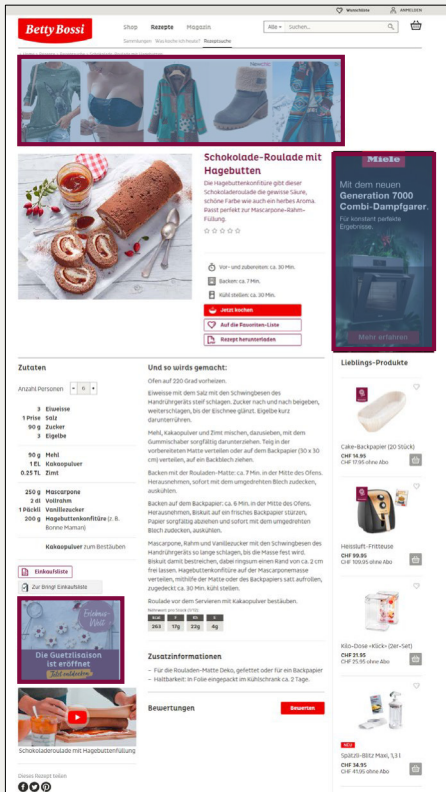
Wunschliste ANMELDEN

Betty Bossi

Shop Rezepte Magazin

Alle Suchen...

Schokolade-Roulade mit Hagebutten

Die Hagebuttenkonfitüre gibt dieser Schokoladeroulade die gewisse Säure, schöne Farbe wie auch ein herbes Aroma. Passt perfekt zur Mascarpone-Rahm-Füllung.

Vor- und zubereiten: ca. 30 Min.

Backen: ca. 7 Min.

Kühl stellen: ca. 30 Min.

Jetzt kochen

Auf die Favoriten-Liste

Rezept herunterladen

Miele

Mit dem neuen Generation 7000 Combi-Dampfgarer.

Für konstant perfekte Ergebnisse.

Mehr erfahren

Zutaten

Anzahl Personen - 6 +

3 Eiweisse
1 Prise Salz
90 g Zucker
3 Eigelbe

90 g Mehl
1 EL Kakaopulver
0.25 TL Zimt

250 g Mascarpone
2 dl Vollrahm
1 Päckli Vanillezucker
200 g Hagebuttenkonfitüre (z. B. Bonne Maman)

Kakaopulver zum Bestäuben

Einkaufsliste

Zur Bring! Einkaufsliste

Die Guetzlisaison ist eröffnet

Und so wirds gemacht:

Ofen auf 220 Grad vorheizen.

Eiweisse mit dem Salz mit den Schwingbesen des Handrührgeräts steif schlagen. Zucker nach und nach beigeben, weiterschlagen, bis der Eischnee glänzt. Eigelbe kurz darunterrühren.

Mehl, Kakaopulver und Zimt mischen, dazusieben, mit dem Gummischaber sorgfältig darunterziehen. Teig in der vorbereiteten Matte verteilen oder auf dem Backpapier (30 x 30 cm) verteilen, auf ein Backblech ziehen.

Backen mit der Rouladen-Matte: ca. 7 Min. in der Mitte des Ofens. Herausnehmen, sofort mit dem umgedrehten Blech zudecken, auskühlen.

Backen auf dem Backpapier: ca. 6 Min. in der Mitte des Ofens. Herausnehmen, Biskuit auf ein frisches Backpapier stürzen, Papier sorgfältig abziehen und sofort mit dem umgedrehten Blech zudecken, auskühlen.

Mascarpone, Rahm und Vanillezucker mit den Schwingbesen des Handrührgeräts so lange schlagen, bis die Masse fest wird. Biskuit damit bestreichen, dabei ringsum einen Rand von ca. 2 cm frei lassen. Hagebuttenkonfitüre auf der Mascarponemasse verteilen, mithilfe der Matte oder des Backpapiers satt aufrollen, zugedeckt ca. 30 Min. kühl stellen.

Roulade vor dem Servieren mit Kakaopulver bestäuben.

| kcal | F | KH | E |
|---|---|---|---|
| 263 | 17g | 23g | 4g |

Zusatzinformationen

– Für die Rouladen-Matte Deko, gefettet oder für ein Backpapier
– Haltbarkeit: In Folie eingepackt im Kühlschrank ca. 2 Tage.

Bewertungen

Bewerten

Lieblings-Produkte

Cake-Backpapier (20 Stück)
CHF 14.95
CHF 17.95 ohne Abo

Heissluft-Fritteuse
CHF 99.95
CHF 109.95 ohne Abo

Kilo-Dose «Klick» (2er-Set)
CHF 21.95
CHF 25.95 ohne Abo

NEU
Spätzli-Blitz Maxi, 1,3 l
CHF 34.95
CHF 41.95 ohne Abo

Schokoladeroulade mit Hagebuttenfüllung

Dieses Rezept teilen